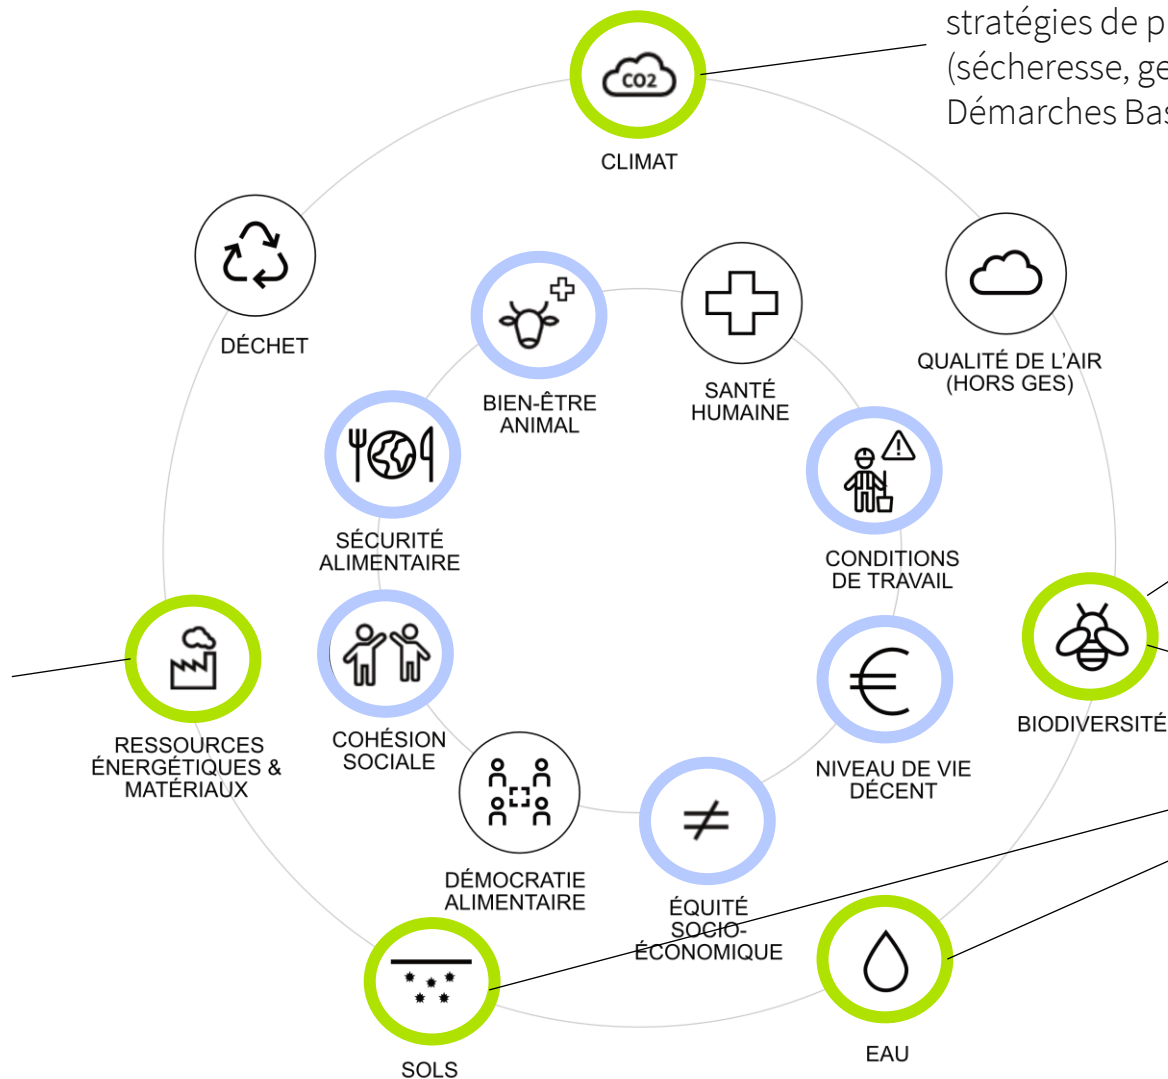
stratégies de p
(sécheresse, ge
Démarches Bas

CO2

CLIMAT

DÉCHET

QUALITÉ DE L'AIR (HORS GES)

BIEN-ÊTRE ANIMAL

SANTÉ HUMAINE

SÉCURITÉ ALIMENTAIRE

CONDITIONS DE TRAVAIL

BIODIVERSITÉ

RESSOURCES ÉNERGÉTIQUES & MATÉRIAUX

COHÉSION SOCIALE

NIVEAU DE VIE DÉCENT

DÉMOCRATIE ALIMENTAIRE

ÉQUITÉ SOCIO-ÉCONOMIQUE

SOLS

EAU